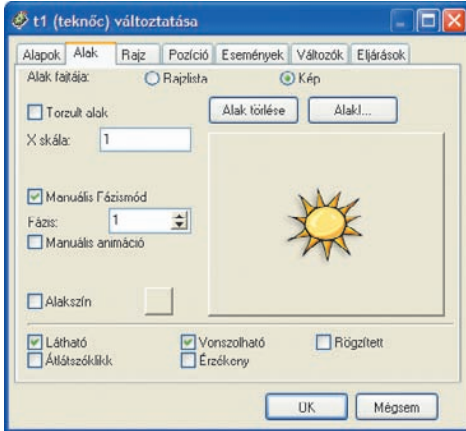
t1 (teknőc) változtatása

Alapok | Alak | Rajz | Pozíció | Események | Változók | Eljárások

Alak fajtája: Rajzlista Kép

Torzult alak

Alak törlése | Alakl...

X skála: 1

Manuális Fázismód

Fázis: 1

Manuális animáció

Alakszín

Látható

Vonszolható

Rögzített

Átlátszóklikk

Érzékeny

OK | Mégsem